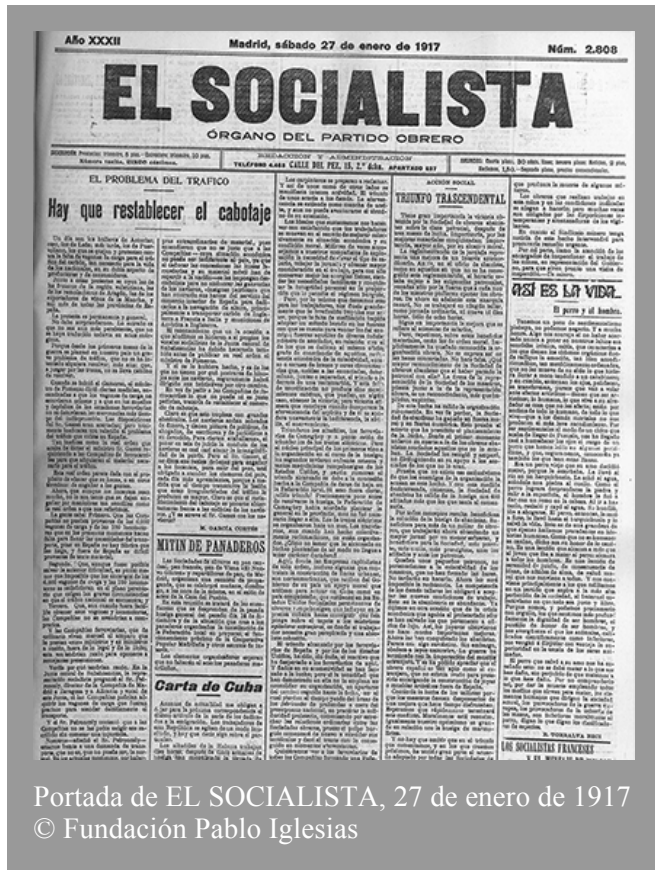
Año XXXII

Madrid, sábado 27 de enero de 1917

Núm. 2.808

EL SOCIALISTA

ÓRGANO DEL PARTIDO OBRERO

REDACCIÓN Y ADMINISTRACIÓN
TELÉFONO 4.464 CALLE DEL PEZ, 15, 2.º dcha. APARTADO 567

EL PROBLEMA DEL TRAFICO

Hay que restablecer el cabotaje

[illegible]

M. GARCIA CORTES

MITIN DE PANADEROS

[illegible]

Carta de Cuba

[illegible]

ACCIÓN SOCIAL

TRIUNFO TRASCENDENTAL

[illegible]

¡ASÍ ES LA VIDA!

El perro y el hombre.

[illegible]

R. TORRALBA BECI

LOS SOCIALISTAS FRANCESES

Portada de EL SOCIALISTA, 27 de enero de 1917
© Fundación Pablo Iglesias